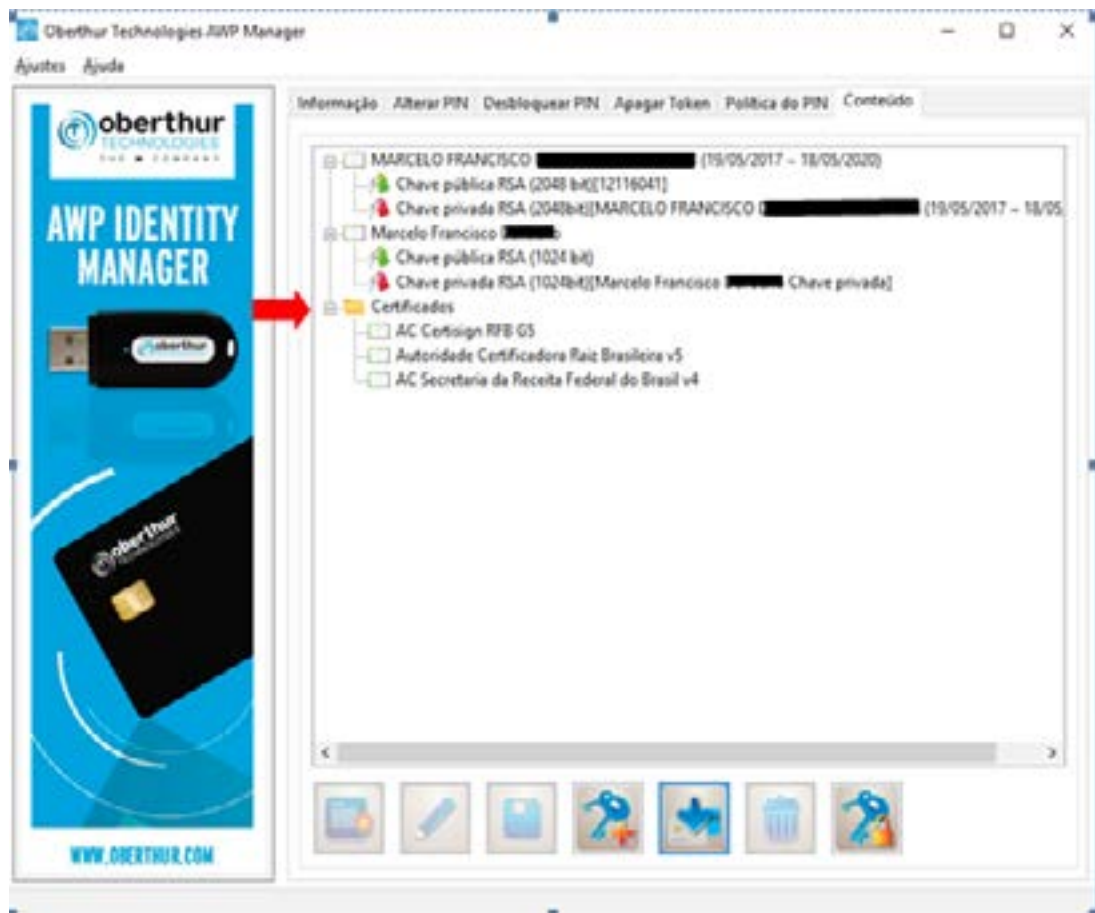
Oberthur Technologies AWP Manager

Ajustes Ajuda

oberthur TECHNOLOGIES

AWP IDENTITY MANAGER

oberthur

oberthur TECHNOLOGIES

WWW.OBERTHUR.COM

Informação Alterar PIN Desbloquear PIN Apagar Token Política do PIN Conteúdo

MARCELO FRANCISCO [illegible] (19/05/2017 - 18/05/2020)
Chave pública RSA (2048 bit)[12116041]
Chave privada RSA (2048bit)[MARCELO FRANCISCO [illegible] (19/05/2017 - 18/05,
Marcelo Francisco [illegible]
Chave pública RSA (1024 bit)
Chave privada RSA (1024bit)[Marcelo Francisco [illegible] Chave privada]
Certificados
AC Certisign RFB G5
Autoridade Certificadora Raiz Brasileira v5
AC Secretaria da Receita Federal do Brasil v4